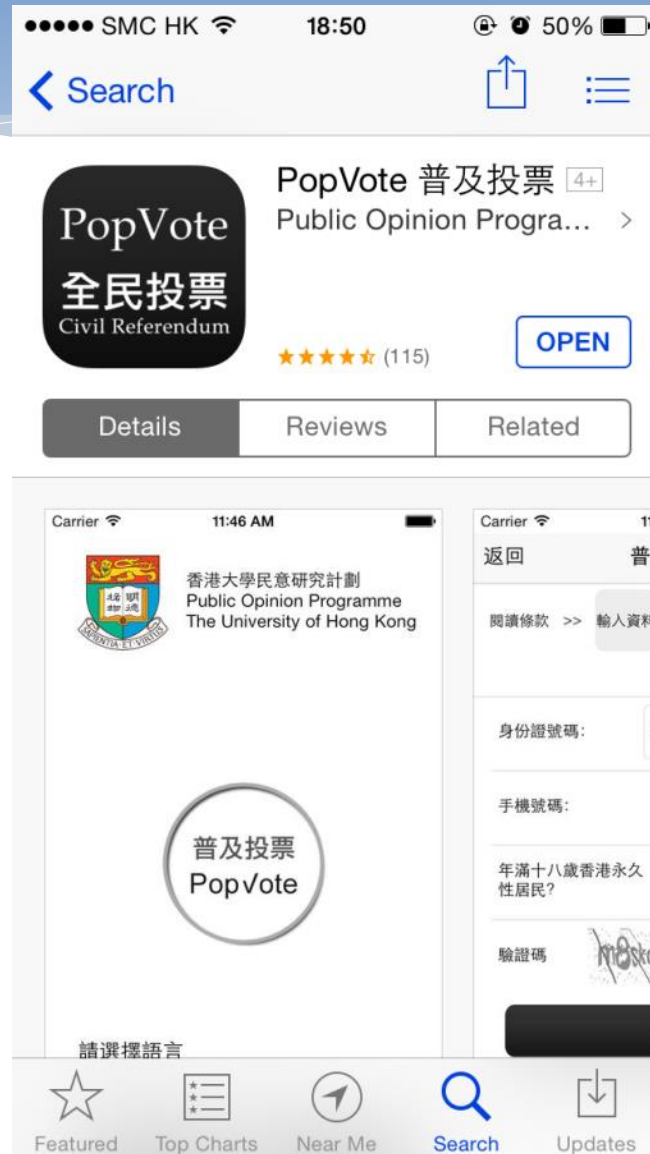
●●●●● SMC HK 18:50 50%

< Search

PopVote 普及投票 4+
Public Opinion Progra... >

PopVote
全民投票
Civil Referendum

★★★★☆ (115)

OPEN

Details | Reviews | Related

Carrier 11:46 AM

香港大學民意研究計劃
Public Opinion Programme
The University of Hong Kong

SAPIENTIA ET VIRTUS

普及投票
PopVote

請選擇語言

Carrier

返回 普

閱讀條款 >> 輸入資料

身份證號碼:

手機號碼:

年滿十八歲香港永久性居民?

驗證碼 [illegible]

Featured | Top Charts | Near Me | Search | Updates